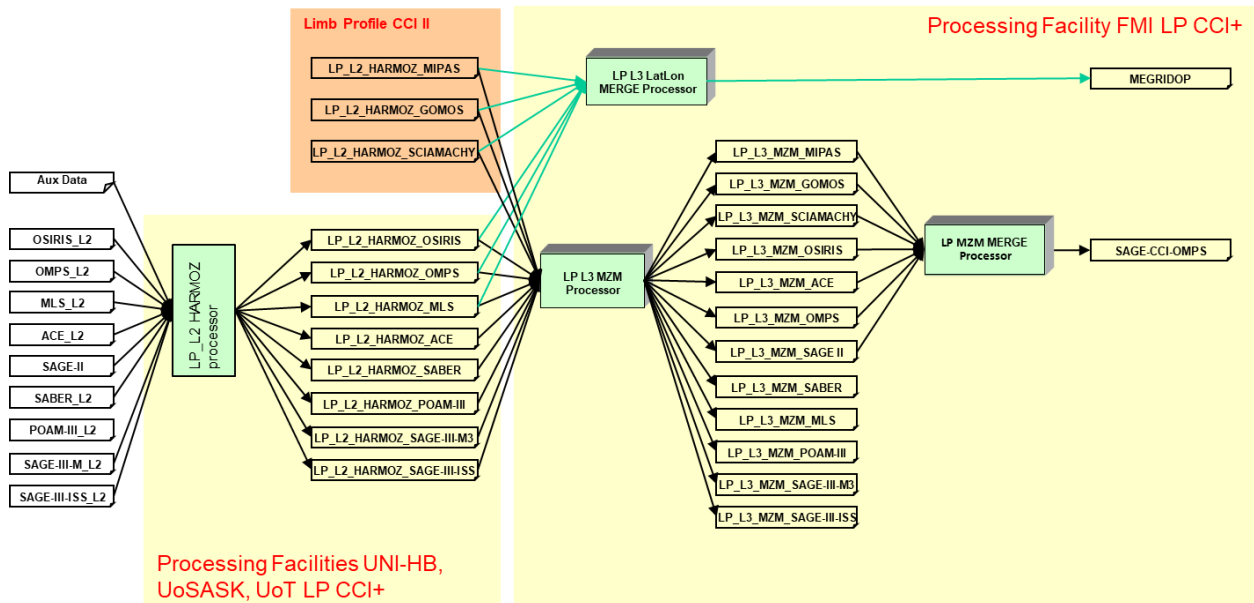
Limb Profile CCI II

Processing Facility FMI LP CCI+

LP_L2_HARMOZ_MIPAS

LP_L2_HARMOZ_GOMOS

LP_L2_HARMOZ_SCIAMACHY

LP L3 LatLon MERGE Processor

MEGRIDOP

Aux Data

OSIRIS_L2

OMPS_L2

MLS_L2

ACE_L2

SAGE-II

SABER_L2

POAM-III_L2

SAGE-III-M_L2

SAGE-III-ISS_L2

LP_L2 HARMOZ processor

LP_L2_HARMOZ_OSIRIS

LP_L2_HARMOZ_OMPS

LP_L2_HARMOZ_MLS

LP_L2_HARMOZ_ACE

LP_L2_HARMOZ_SABER

LP_L2_HARMOZ_POAM-III

LP_L2_HARMOZ_SAGE-III-M3

LP_L2_HARMOZ_SAGE-III-ISS

LP L3 MZM Processor

LP_L3_MZM_MIPAS

LP_L3_MZM_GOMOS

LP_L3_MZM_SCIAMACHY

LP_L3_MZM_OSIRIS

LP_L3_MZM_ACE

LP_L3_MZM_OMPS

LP_L3_MZM_SAGE II

LP_L3_MZM_SABER

LP_L3_MZM_MLS

LP_L3_MZM_POAM-III

LP_L3_MZM_SAGE-III-M3

LP_L3_MZM_SAGE-III-ISS

LP MZM MERGE Processor

SAGE-CCI-OMPS

Processing Facilities UNI-HB, UoSASK, UoT LP CCI+